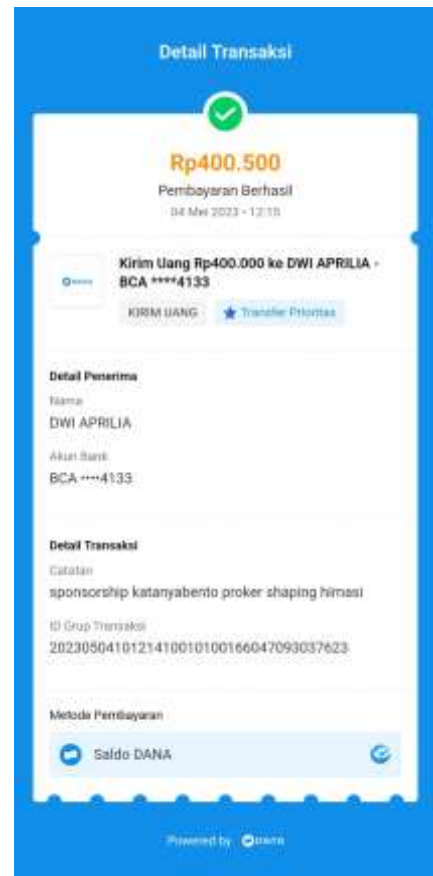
Detail Transaksi

Rp400.500
Pembayaran Berhasil
04 Mei 2023 • 12:15

DANA

Kirim Uang Rp400.000 ke DWI APRILIA - BCA ****4133

KIRIM UANG
Transfer Prioritas

Detail Penerima

Nama
DWI APRILIA

Akun Bank
BCA ••••4133

Detail Transaksi

Catatan
sponsorship katanyabento proker shaping himasi

ID Grup Transaksi
2023050410121410010100166047093037623

Metode Pembayaran

Saldo DANA

Powered by DANA